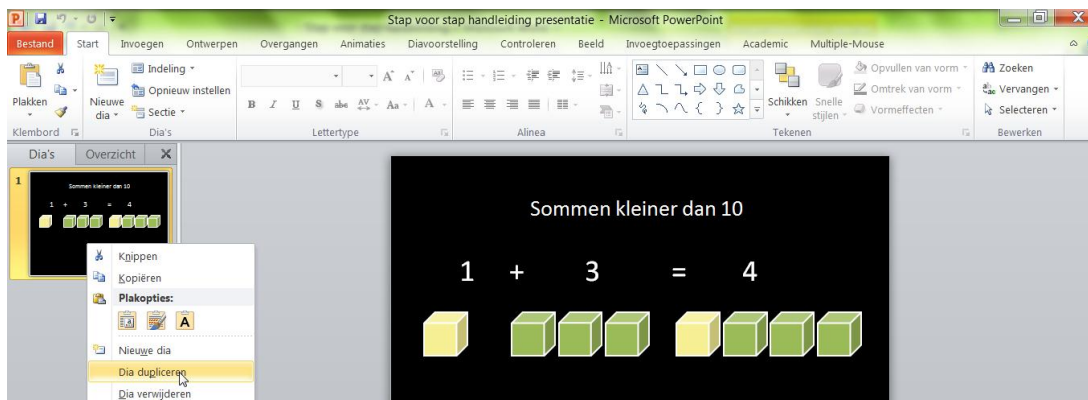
Stap voor stap handleiding presentatie - Microsoft PowerPoint

Bestand Start Invoegen Ontwerpen Overgangen Animaties Diavoorstelling Controleren Beeld Invoegtoepassingen Academic Multiple-Mouse

Plakken Nieuwe dia Indeling Opnieuw instellen Sectie Schikken Snelle stijlen Opvullen van vorm Omtrek van vorm Vormeffecten Zoeken Vervangen Selecteren

Klembord Dia's Lettertype Alinea Tekenen Bewerken

Dia's Overzicht

1

Sommen kleiner dan 10

1 + 3 = 4

Knippen
Kopiëren
Plakopties:
Nieuwe dia
Dia dupliceren
Dia verwijderen

Sommen kleiner dan 10

1 + 3 = 4